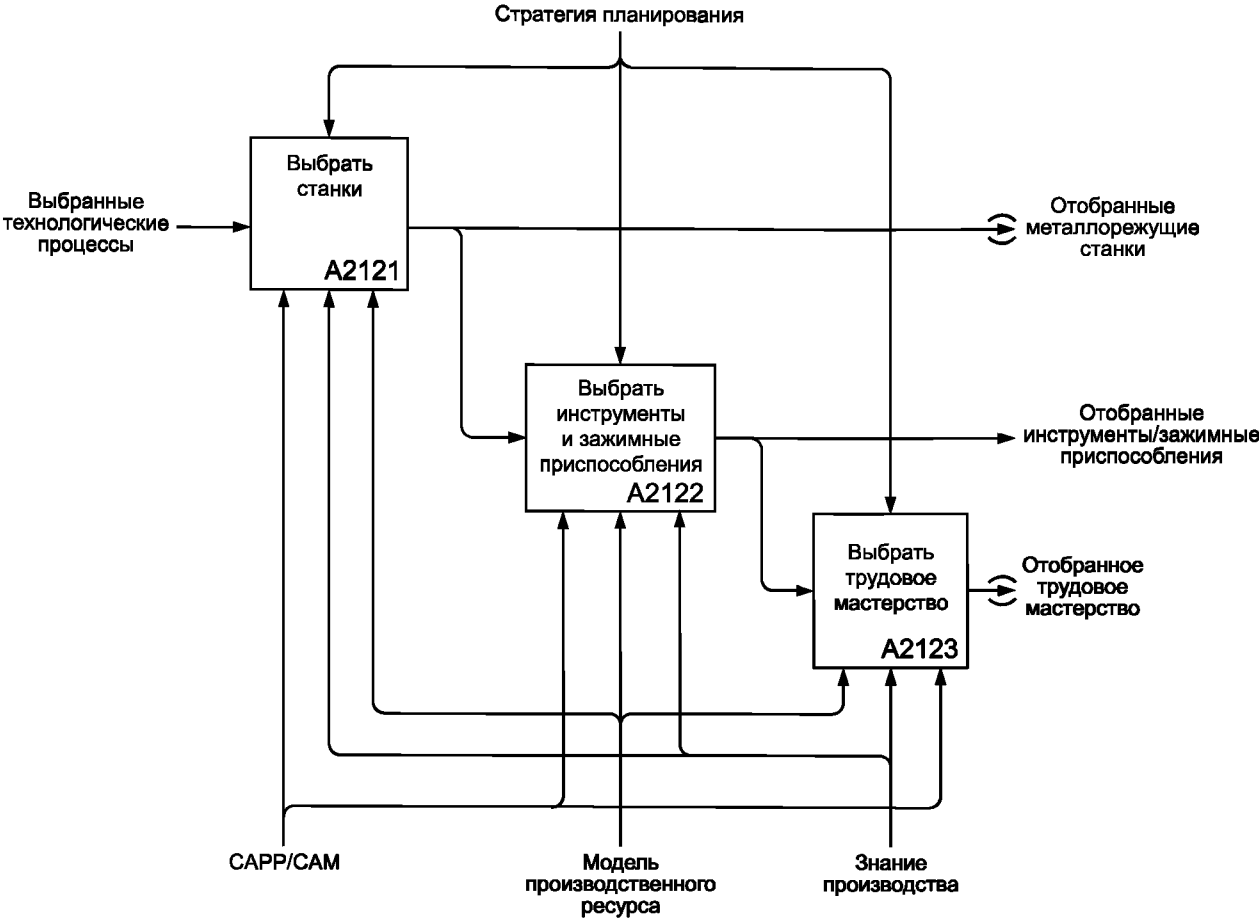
Стратегия планирования

Выбранные технологические процессы

Выбрать станки

A2121

Отобранные металлорежущие станки

Выбрать инструменты и зажимные приспособления

A2122

Отобранные инструменты/зажимные приспособления

Выбрать трудовое мастерство

A2123

Отобранное трудовое мастерство

CAPP/CAM

Модель производственного ресурса

Знание производства